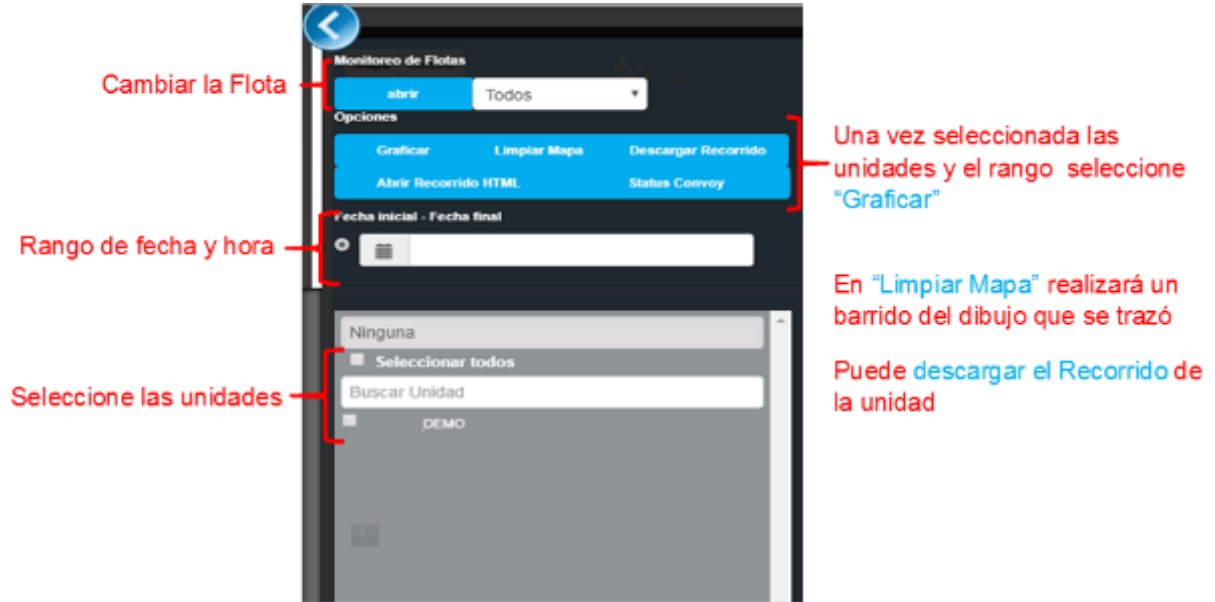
Cambiar la Flota

Monitoreo de Flotas

abrir

Todos

Opciones

Graficar

Limpiar Mapa

Descargar Recorrido

Abrir Recorrido HTML

Status Convoy

Una vez seleccionada las unidades y el rango seleccione "Graficar"

Rango de fecha y hora

Fecha inicial - Fecha final

En "Limpiar Mapa" realizará un barrido del dibujo que se trazó

Ninguna

Seleccionar todos

Buscar Unidad

DEMO

Seleccione las unidades

Puede descargar el Recorrido de la unidad